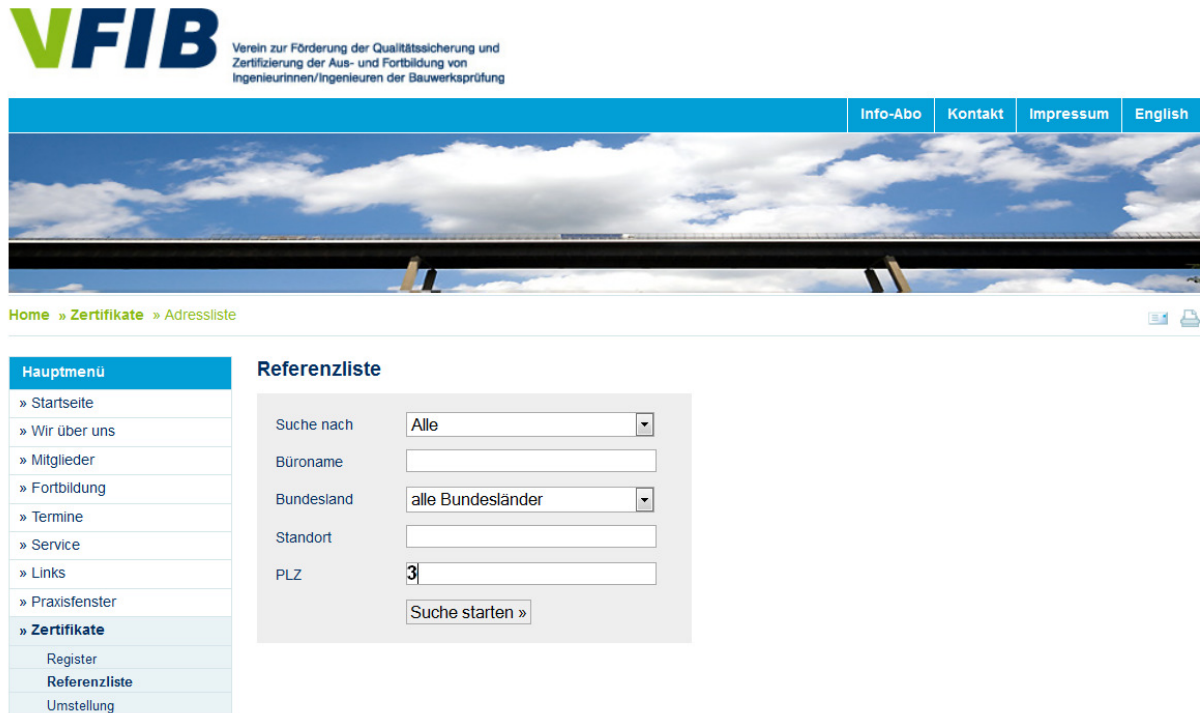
VFIB
Verein zur Förderung der Qualitätssicherung und Zertifizierung der Aus- und Fortbildung von Ingenieurinnen/Ingenieuren der Bauwerksprüfung

Info-Abo | Kontakt | Impressum | English

Home » Zertifikate » Adressliste

Hauptmenü
» Startseite
» Wir über uns
» Mitglieder
» Fortbildung
» Termine
» Service
» Links
» Praxisfenster
» Zertifikate
Register
Referenzliste
Umstellung

Referenzliste

Suche nach Alle
Büroname
Bundesland alle Bundesländer
Standort
PLZ 3
Suche starten »